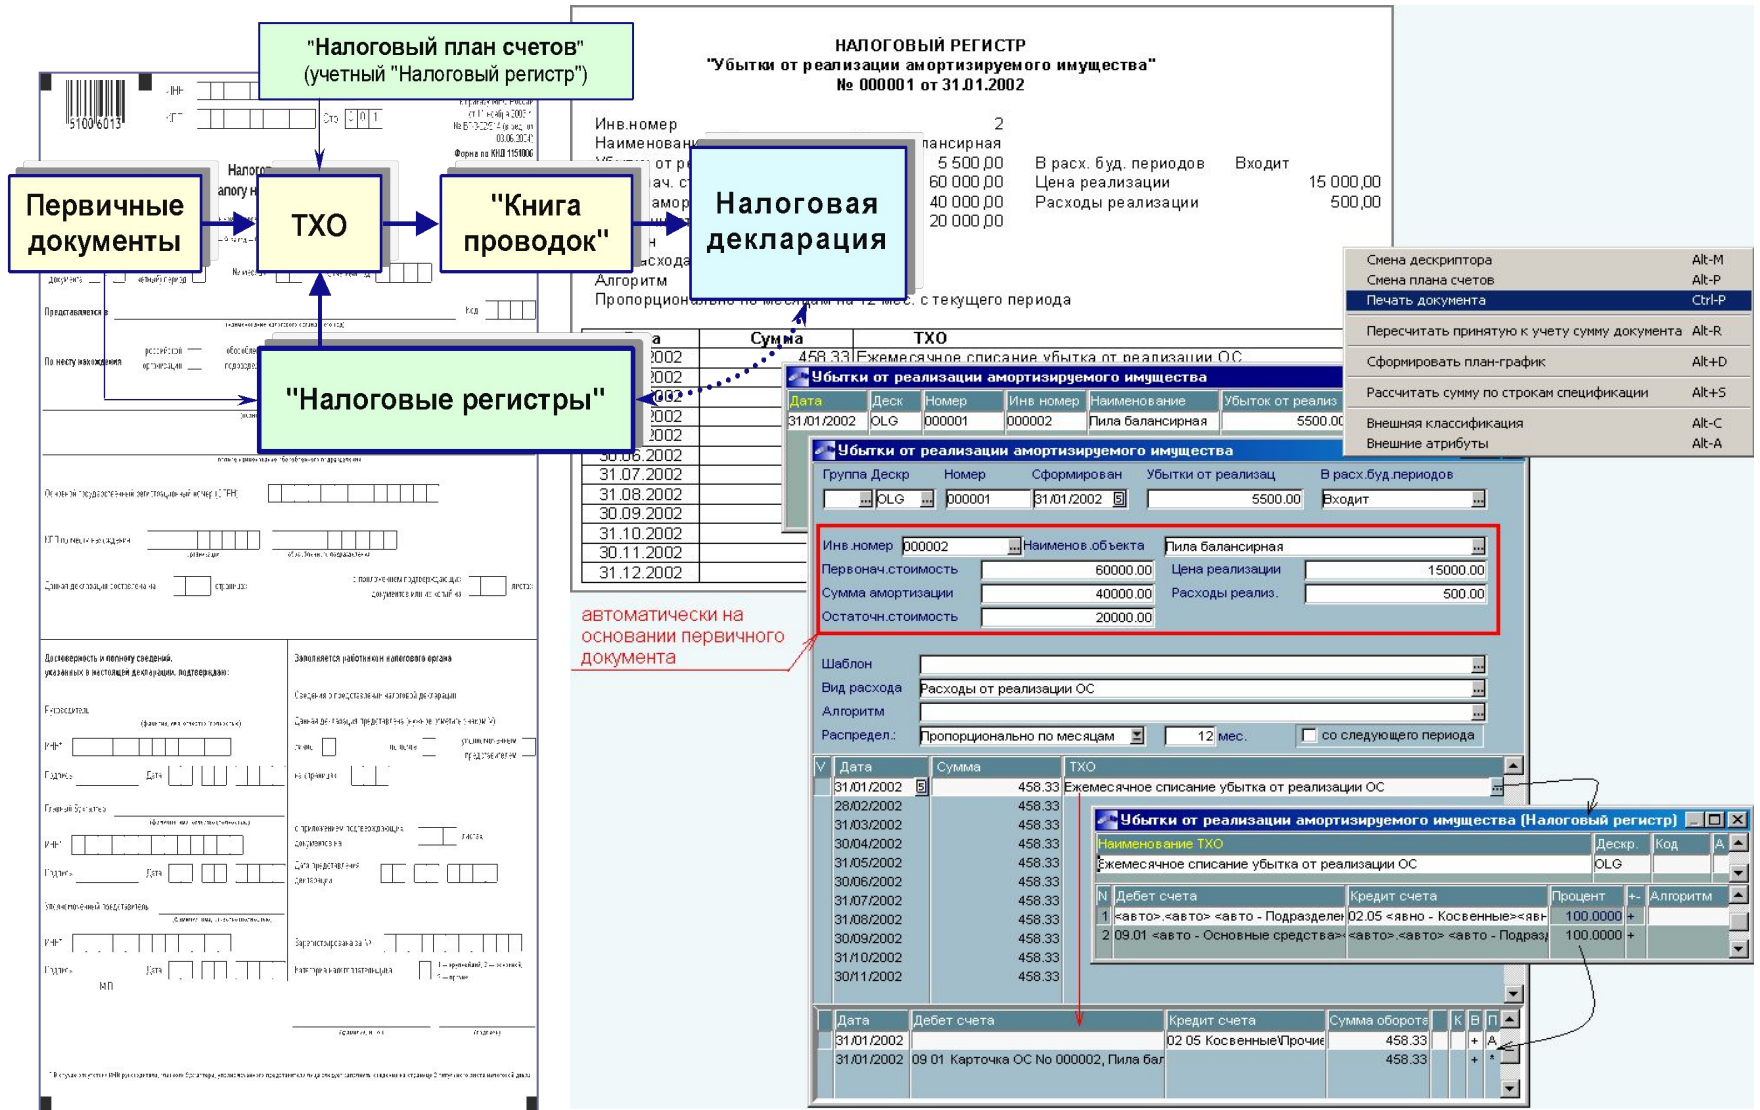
"Налоговый план счетов"
(учетный "Налоговый регистр")

Первичные документы

ТХО

"Книга проводок"

Налоговая декларация

"Налоговые регистры"

НАЛОГОВЫЙ РЕГИСТР
"Убытки от реализации амортизируемого имущества"
№ 000001 от 31.01.2002

Инв.номер 2
Наименовани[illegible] лансирная
Убытки от ре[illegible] 5 500,00 В расх. буд. периодов Входит
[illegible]ач. с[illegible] 60 000,00 Цена реализации 15 000,00
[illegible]амор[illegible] 40 000,00 Расходы реализации 500,00
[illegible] 20 000,00
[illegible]асхода
Алгоритм
Пропорционально по месяцам на 12 мес. с текущего периода

| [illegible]а | Сумма | ТХО |
|---|---|---|
| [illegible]2002 | 458.33 | Ежемесячное списание убытка от реализации ОС |
| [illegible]2002 | | |
| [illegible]2002 | | |
| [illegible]2002 | | |
| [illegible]2002 | | |
| 30.06.2002 | | |
| 31.07.2002 | | |
| 31.08.2002 | | |
| 30.09.2002 | | |
| 31.10.2002 | | |
| 30.11.2002 | | |
| 31.12.2002 | | |

Смена дескриптора Alt-M
Смена плана счетов Alt-P
Печать документа Ctrl-P
Пересчитать принятую к учету сумму документа Alt-R
Сформировать план-график Alt+D
Рассчитать сумму по строкам спецификации Alt+S
Внешняя классификация Alt-C
Внешние атрибуты Alt-A

Убытки от реализации амортизируемого имущества

| Дата | Деск | Номер | Инв номер | Наименование | Убыток от реализ |
|---|---|---|---|---|---|
| 31/01/2002 | OLG | 000001 | 000002 | Пила балансирная | 5500.00 |

Убытки от реализации амортизируемого имущества
Группа Деск Номер Сформирован Убытки от реализац В расх.буд.периодов
OLG 000001 31/01/2002 5500.00 Входит
Инв.номер 000002 Наименов.объекта Пила балансирная
Первонач.стоимость 60000.00 Цена реализации 15000.00
Сумма амортизации 40000.00 Расходы реализ. 500.00
Остаточн.стоимость 20000.00

автоматически на основании первичного документа

Шаблон
Вид расхода Расходы от реализации ОС
Алгоритм
Распредел.: Пропорционально по месяцам 12 мес. со следующего периода

| V | Дата | Сумма | ТХО |
|---|---|---|---|
| | 31/01/2002 | 458.33 | Ежемесячное списание убытка от реализации ОС |
| | 28/02/2002 | 458.33 | |
| | 31/03/2002 | 458.33 | |
| | 30/04/2002 | 458.33 | |
| | 31/05/2002 | 458.33 | |
| | 30/06/2002 | 458.33 | |
| | 31/07/2002 | 458.33 | |
| | 31/08/2002 | 458.33 | |
| | 30/09/2002 | 458.33 | |
| | 31/10/2002 | 458.33 | |
| | 30/11/2002 | 458.33 | |

Убытки от реализации амортизируемого имущества (Налоговый регистр)

| Наименование ТХО | Дескр. | Код | А |
|---|---|---|---|
| Ежемесячное списание убытка от реализации ОС | OLG | | |

| N | Дебет счета | Кредит счета | Процент | +- | Алгоритм |
|---|---|---|---|---|---|
| 1 | <авто>.<авто> <авто - Подразделе | 02.05 <явно - Косвенные><явн | 100.0000 | + | |
| 2 | 09.01 <авто - Основные средства> | <авто>.<авто> <авто - Подраз | 100.0000 | + | |

| Дата | Дебет счета | Кредит счета | Сумма оборота | К | В | П |
|---|---|---|---|---|---|---|
| 31/01/2002 | | 02 05 Косвенные\Прочие | 458.33 | | + | A |
| 31/01/2002 | 09 01 Карточка ОС No 000002, Пила бал | | 458.33 | | + | * |

ИНН
КПП Стр. 0 0 1
5100 6013
Форма по КНД 1151006
Налог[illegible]
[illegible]алогу н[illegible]
Представляется в
По месту нахождения
Достоверность и полноту сведений, указанных в настоящей декларации, подтверждаю:
Заполняется работником налогового органа
Руководитель
Главный бухгалтер
Уполномоченный представитель
ИНН
Подпись Дата
МП